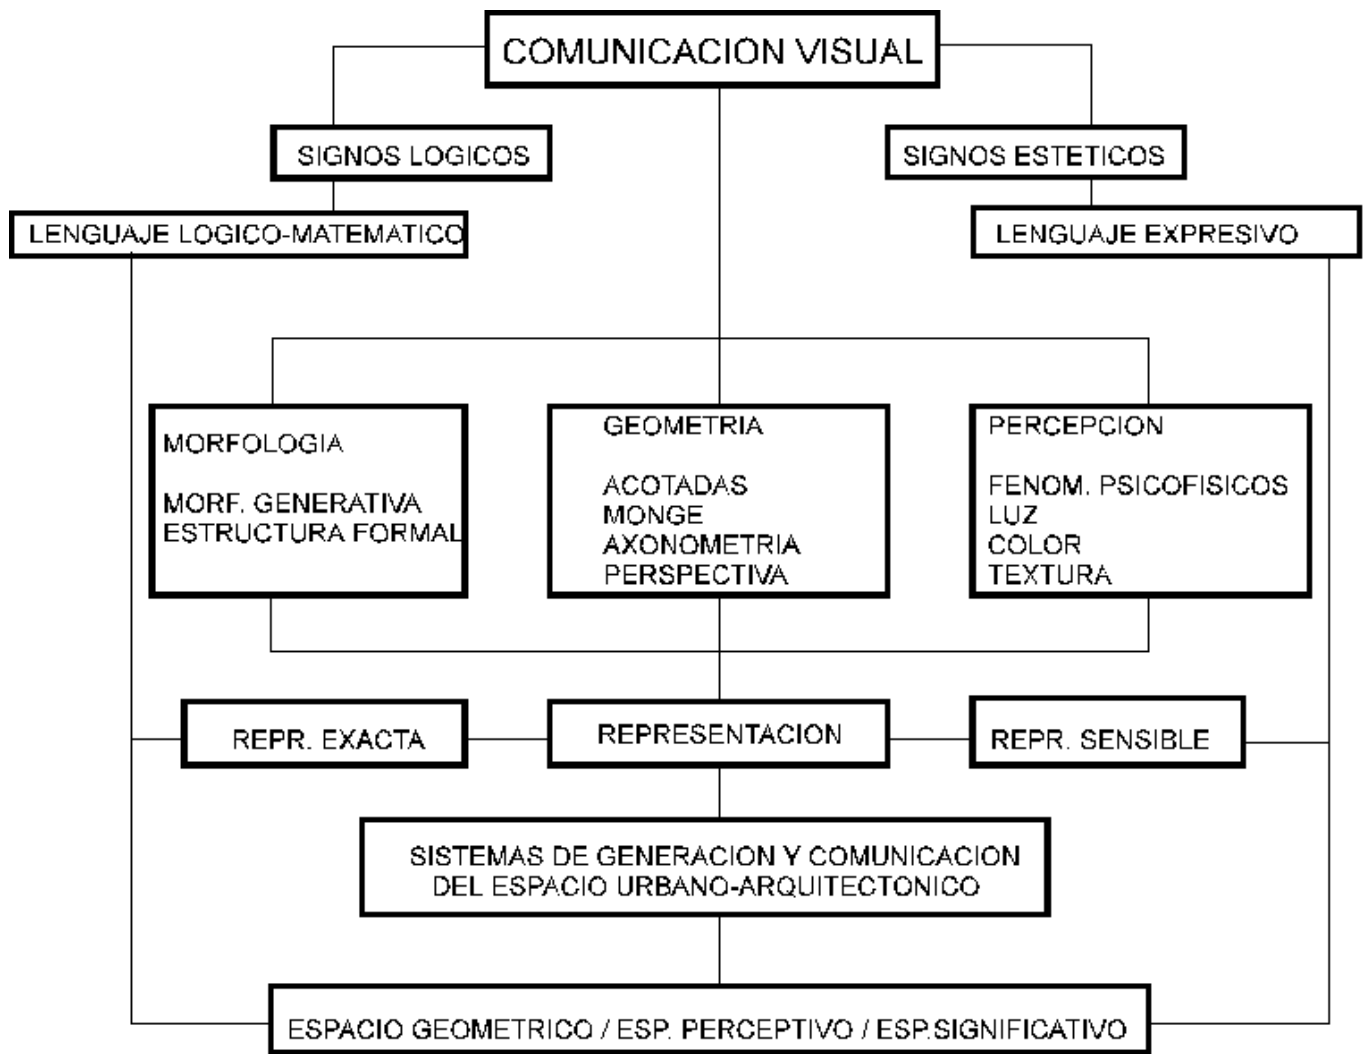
COMUNICACION VISUAL

SIGNOS LOGICOS

SIGNOS ESTETICOS

LENGUAJE LOGICO-MATEMATICO

LENGUAJE EXPRESIVO

MORFOLOGIA

MORF. GENERATIVA
ESTRUCTURA FORMAL

GEOMETRIA

ACOTADAS
MONGE
AXONOMETRIA
PERSPECTIVA

PERCEPCION

FENOM. PSICOFISICOS
LUZ
COLOR
TEXTURA

REPR. EXACTA

REPRESENTACION

REPR. SENSIBLE

SISTEMAS DE GENERACION Y COMUNICACION DEL ESPACIO URBANO-ARQUITECTONICO

ESPACIO GEOMETRICO / ESP. PERCEPTIVO / ESP.SIGNIFICATIVO